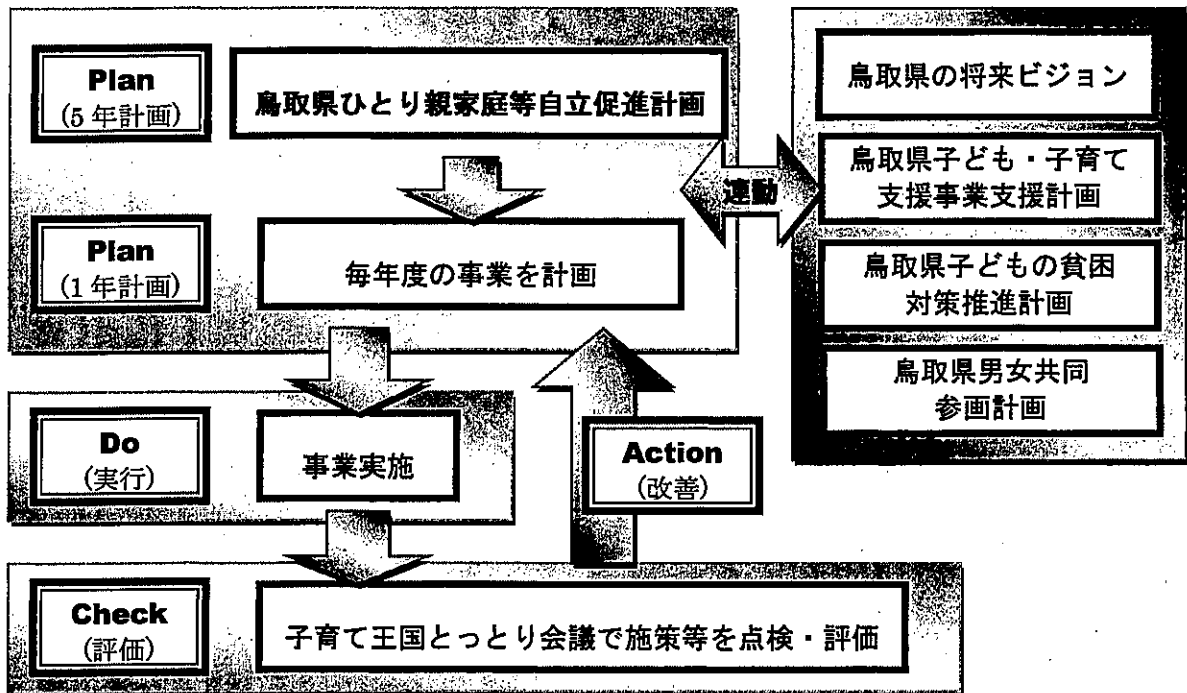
Plan
（5 年計画）

鳥取県ひとり親家庭等自立促進計画

Plan
（1 年計画）

毎年度の事業を計画

連動

鳥取県の将来ビジョン

鳥取県子ども・子育て支援事業支援計画

鳥取県子どもの貧困対策推進計画

鳥取県男女共同参画計画

Do
（実行）

事業実施

Action
（改善）

Check
（評価）

子育て王国とっとり会議で施策等を点検・評価